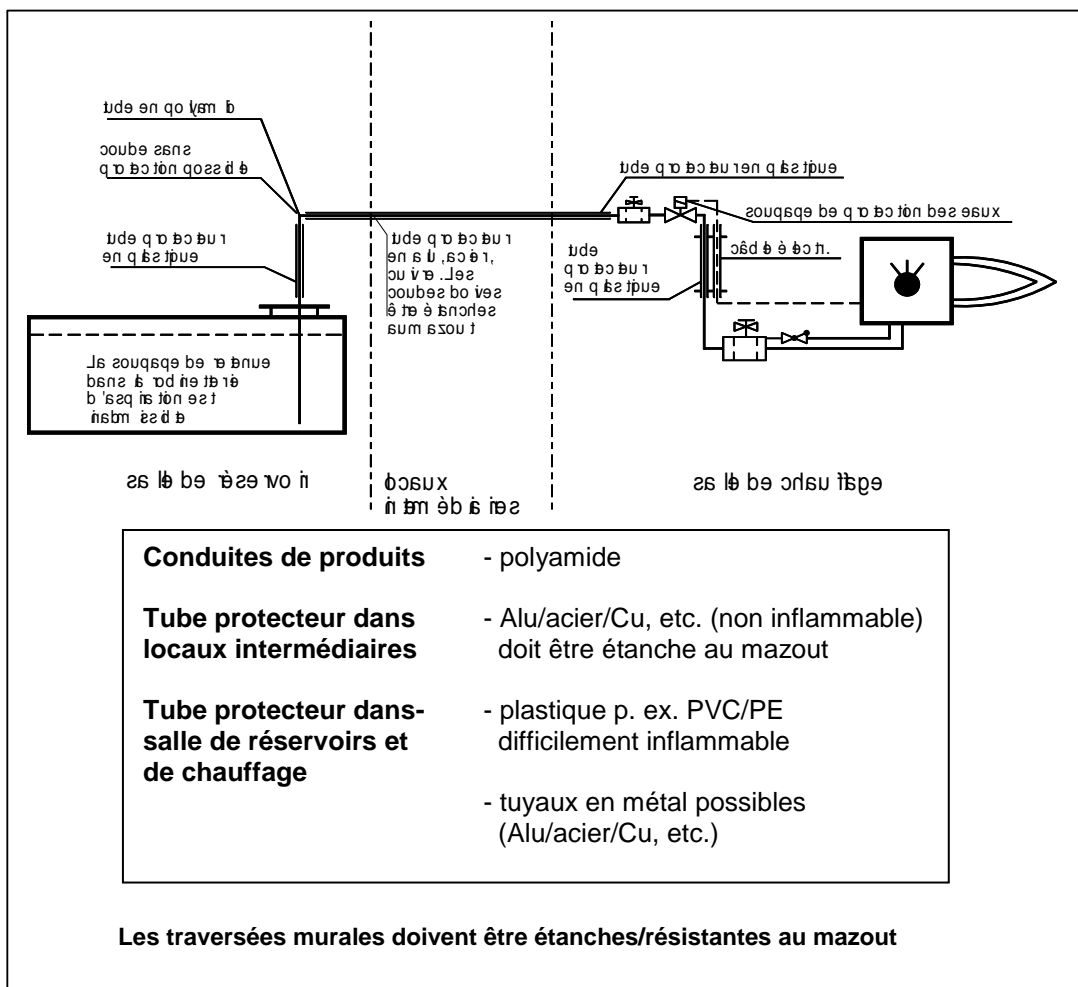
tube en polyamid

coude sans possibilité de protection

tube protecteur en plastique

tube protecteur en acier, alu, cuivre, les. doivent être étanches au mazout

tube protecteur en plastique

soupape de protection des eaux

tube protecteur en plastique

échec tr.

la soupape de retenue dans le bord de l'aspiration est admissible

salle de réservoirs

locaux intermédiaires

salle de chauffage

Conduites de produits - polyamide

Tube protecteur dans locaux intermédiaires - Alu/acier/Cu, etc. (non inflammable) doit être étanche au mazout

Tube protecteur dans-salle de réservoirs et de chauffage - plastique p. ex. PVC/PE difficilement inflammable

- tuyaux en métal possibles (Alu/acier/Cu, etc.)

Les traversées murales doivent être étanches/résistantes au mazout